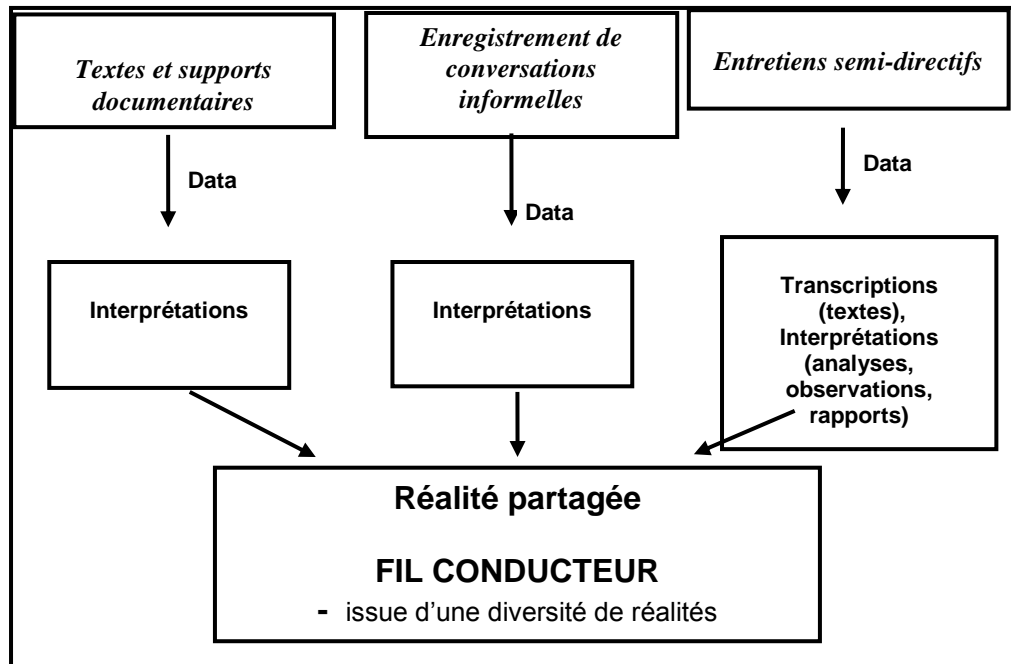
Textes et supports documentaires

Enregistrement de conversations informelles

Entretiens semi-directifs

Data

Data

Data

Interprétations

Interprétations

Transcriptions (textes), Interprétations (analyses, observations, rapports)

Réalité partagée

FIL CONDUCTEUR

- issue d'une diversité de réalités